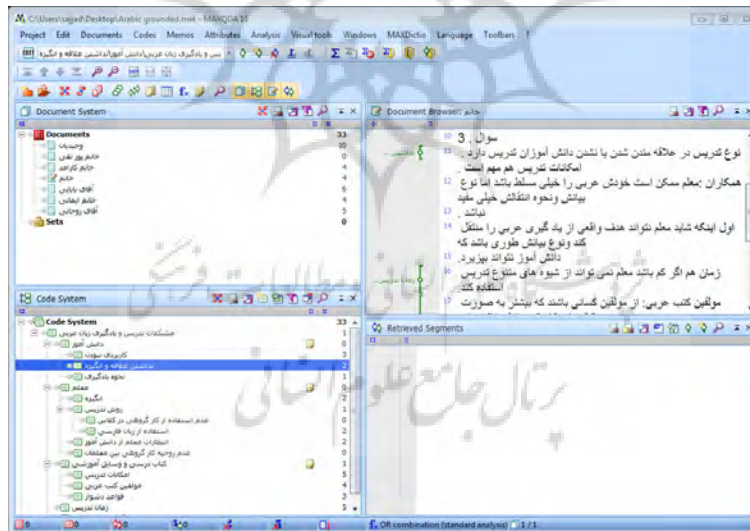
C:\Users\sajad\Desktop\Arabic grounded.mx4 - MAXQDA 11

Project Edit Documents Codes Memos Attributes Analysis Visual tools Windows MAXDictio Language Toolbars

Document System

Documents 33
وحیدیان 10
خانم پور نقی 0
خانم کرامت 2
خانم 6
آقای بابایی 4
خانم ایقانی 6
آقای روحانی 5
Sets 0

Document Browser: خانم

سوال 3
نوع تدریس در علاقه مندن شدن یا نشدن دانش آموزان تدریس دارد .
امکانات تدریس هم مهم است .
همکاران :معلم ممکن است خودش عربی را خیلی مسلط باشد اما نوع بیانش ونحوه انتقالش خیلی مفید نباشد .
اول اینکه شاید معلم نتواند هدف واقعی از یاد گیری عربی را منتقل کند ونوع بیانش طوری باشد که دانش آموز نتواند بپزیرد.
زمان هم اگر کم باشد معلم نمی تواند از شیوه های متنوع تدریس استفاده کند.
مولفین کتب عربی: از مولفین کسانی باشند که بیشتر به صورت

Code System

Code System 33
مشکلات تدریس و یادگیری زبان عربی 0
دانش آموز 1
کاربردی نبودن 3
نداشتن علاقه و انگیزه 2
نحوه یادگیری 2
معلم 0
انگیزه 1
روش تدریس 1
عدم استفاده از کار گروهی در کلاس 0
استفاده از زبان فارسی 1
انتظارات معلم از دانش آموز 1
عدم توجه به کار گروهی بین معلمان 2
کتاب درسی و وسایل آموزشی 0
امکانات تدریس 2
مولفین کتب عربی 1
قواعد دشوار 2
زمان تدریس 3

Retrieved Segments

OR combination (standard analysis) 1 / 1